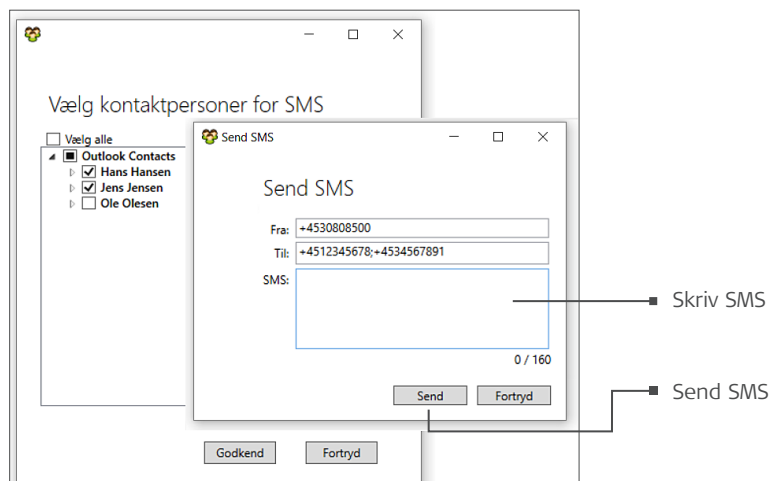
Vælg kontaktpersoner for SMS

Vælg alle
Outlook Contacts
Hans Hansen
Jens Jensen
Ole Olesen

Send SMS

Send SMS

Fra: +4530808500
Til: +4512345678;+4534567891
SMS:

0 / 160

Send
Fortryd

Godkend
Fortryd

Skriv SMS
Send SMS